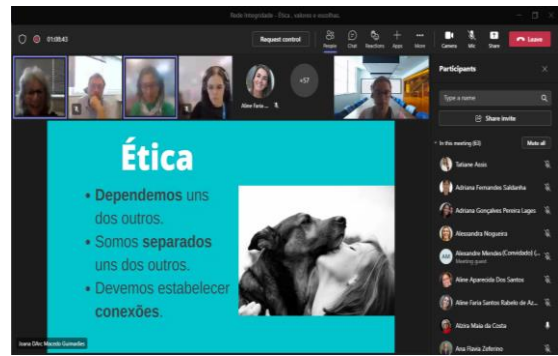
Rede Integridade - Ética, valores e escolhas

01:05:43

Request control

People Chat Reactions Apps More Camera Mic Share Leave

Aline Faria ...

+57

Participants

Type a name

Share invite

In this meeting (63)

Mute all

Tatiane Assis

Adriana Fernandes Saldanha

Adriana Gonçalves Pereira Lages

Alessandra Nogueira

Alexandre Mendes (Convidado) (... Meeting guest

Aline Aparecida Dos Santos

Aline Faria Santos Rabelo de Az...

Alzira Maia da Costa

Ana Flavia Zeferino

Ética

• **Dependemos** uns dos outros.

• Somos **separados** uns dos outros.

• Devemos estabelecer **conexões**.

Joana Dârc Macedo Gumarães